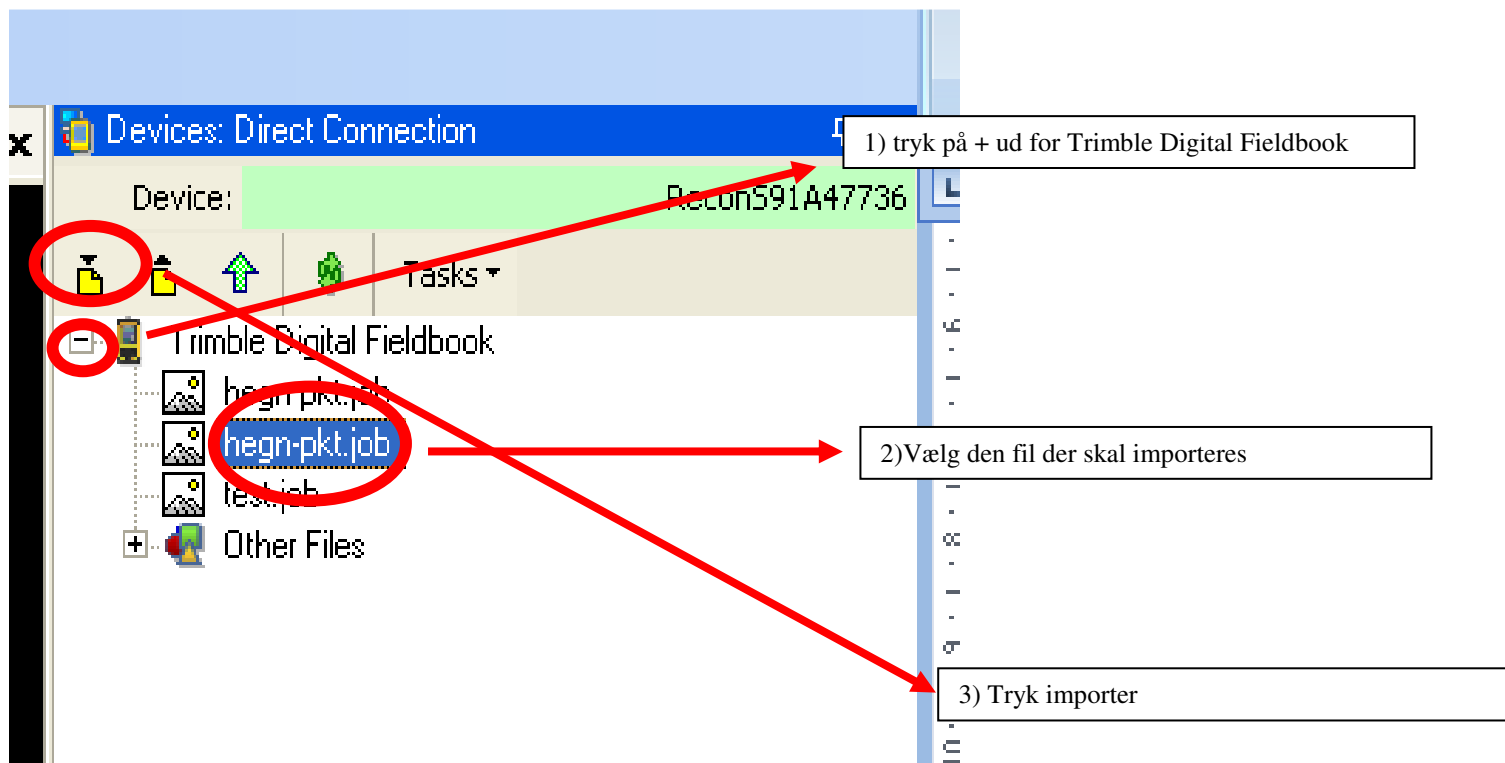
Devices: Direct Connection

1) tryk på + ud for Trimble Digital Fieldbook

Device: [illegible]591A47736

Tasks

Trimble Digital Fieldbook

hegn-pkt.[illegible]

hegn-pkt.job

2)Vælg den fil der skal importeres

test.job

Other Files

3) Tryk importer